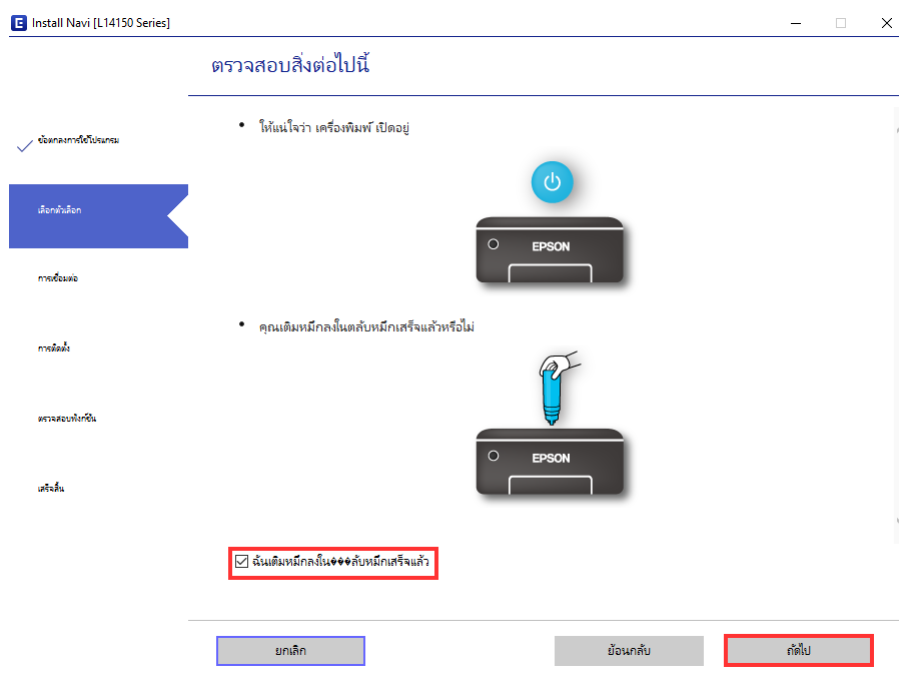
Install Navi [L14150 Series]

ตรวจสอบสิ่งต่อไปนี้

ข้อตกลงการใช้โปรแกรม

เลือกตัวเลือก

การเชื่อมต่อ

การติดตั้ง

ตรวจสอบฟังก์ชัน

เสร็จสิ้น

• ให้แน่ใจว่า เครื่องพิมพ์ เปิดอยู่

EPSON

• คุณเติมหมึกลงในตลับหมึกเสร็จแล้วหรือไม่

EPSON

ฉันเติมหมึกลงใน���ลับหมึกเสร็จแล้ว

ยกเลิก

ย้อนกลับ

ถัดไป